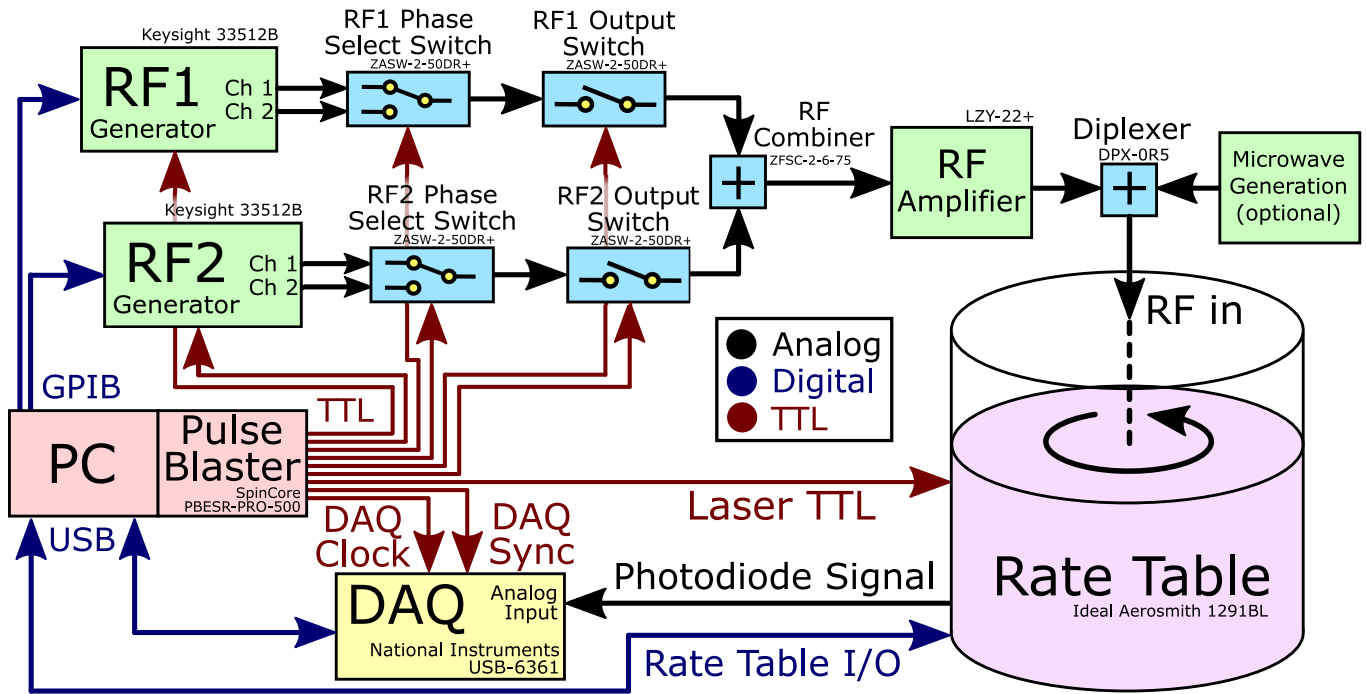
Keysight 33512B
RF1 Generator
Ch 1
Ch 2
RF1 Phase Select Switch
ZASW-2-50DR+
RF1 Output Switch
ZASW-2-50DR+
RF Combiner
ZFSC-2-6-75
LZY-22+
RF Amplifier
Diplexer
DPX-0R5
Microwave Generation (optional)
Keysight 33512B
RF2 Generator
Ch 1
Ch 2
RF2 Phase Select Switch
ZASW-2-50DR+
RF2 Output Switch
ZASW-2-50DR+
RF in
Analog
Digital
TTL
GPIB
TTL
PC
Pulse Blaster
SpinCore
PBESR-PRO-500
Laser TTL
USB
DAQ Clock
DAQ Sync
Photodiode Signal
DAQ
Analog Input
National Instruments
USB-6361
Rate Table
Ideal Aerosmith 1291BL
Rate Table I/O